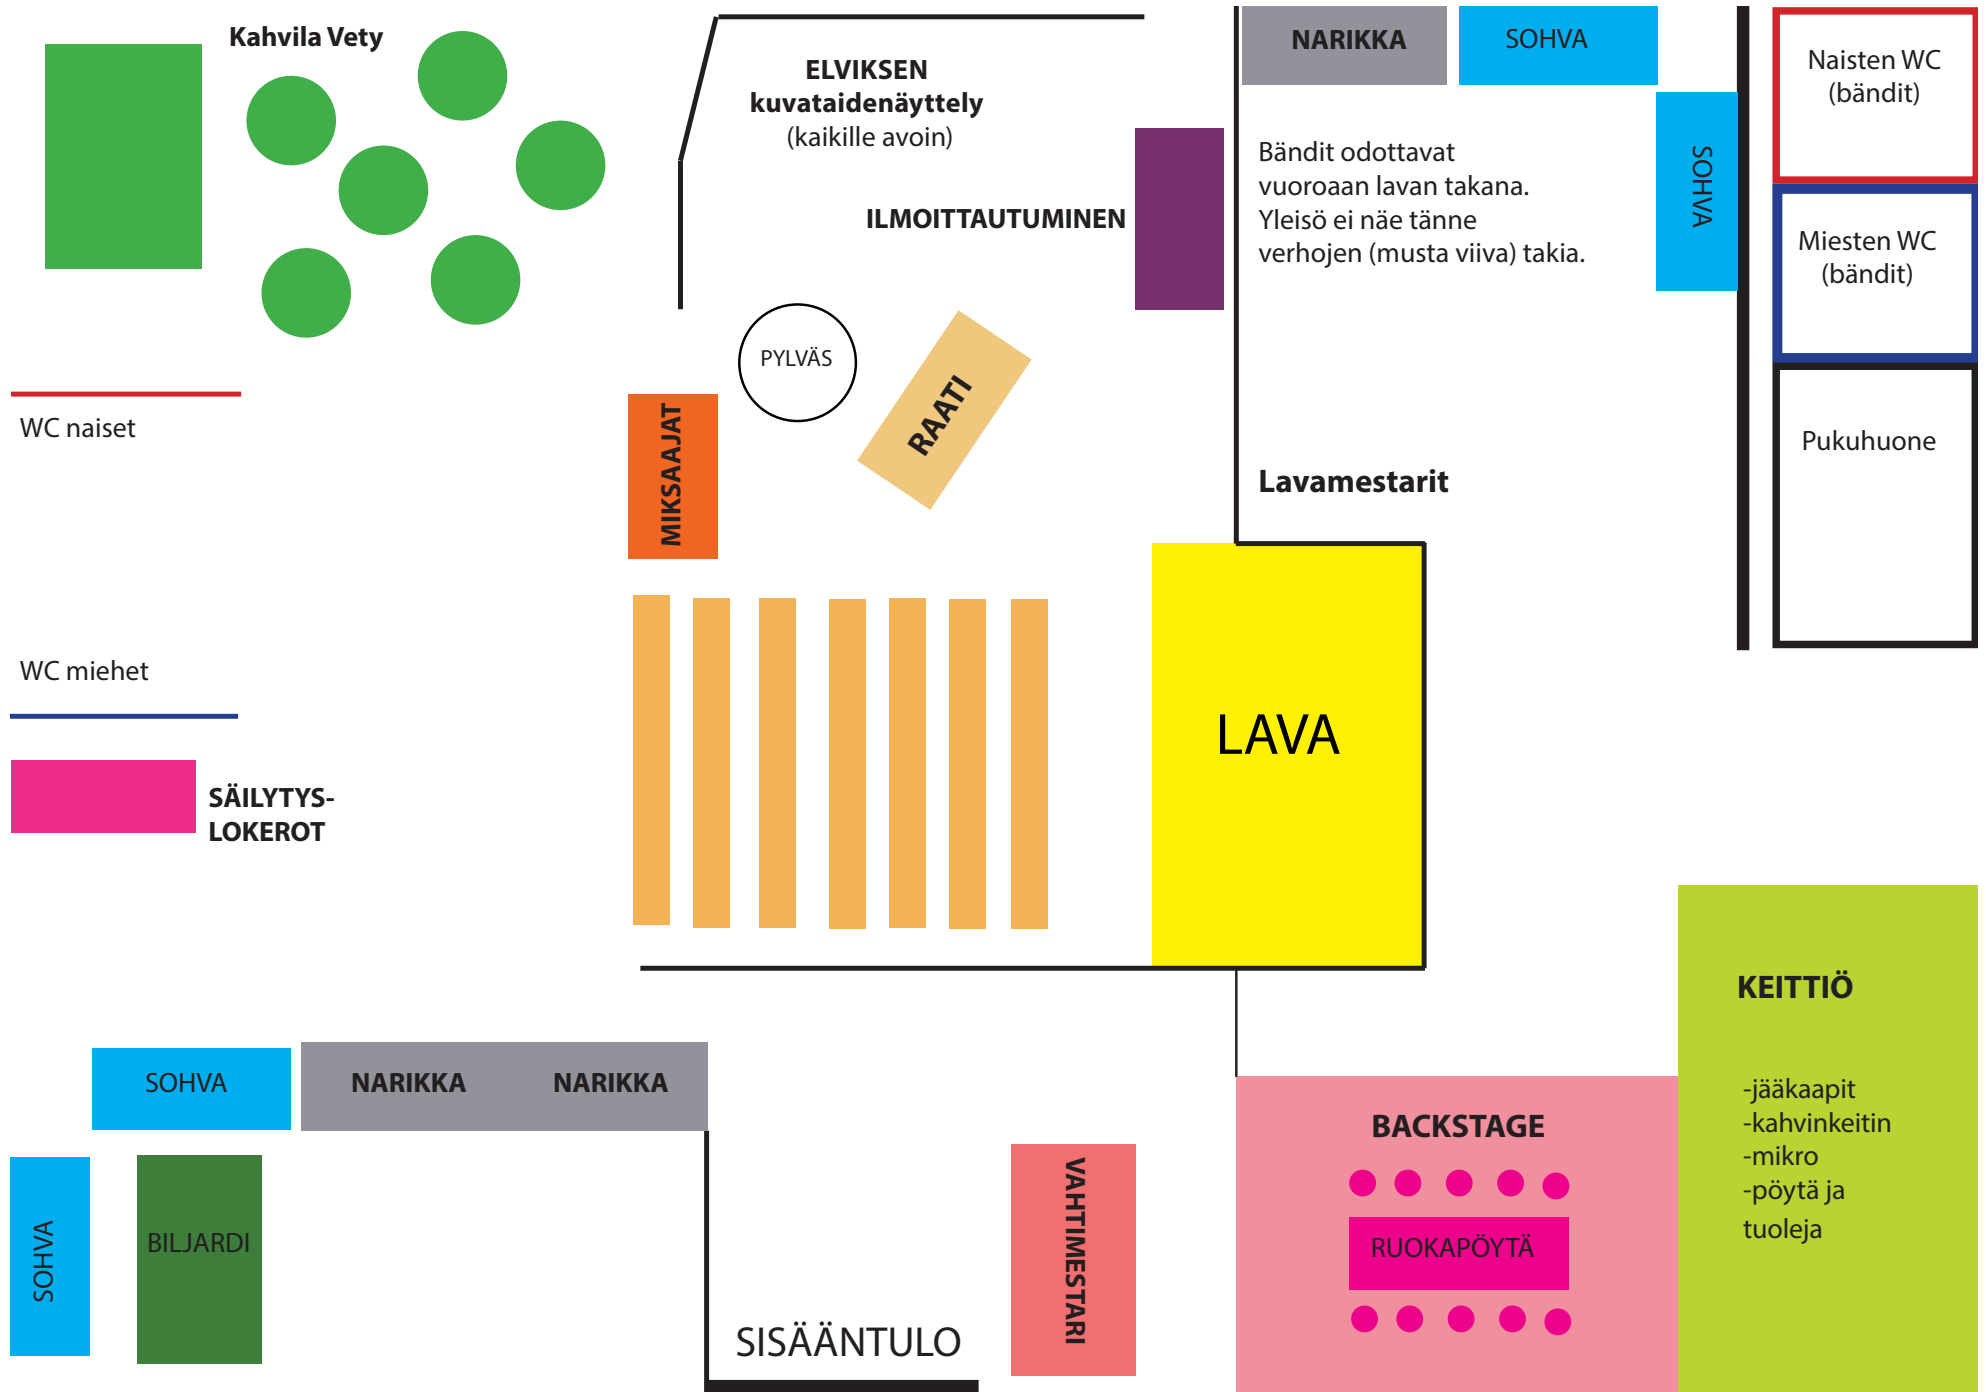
Kahvila Vety

ELVIKSEN
kuvataidenäyttely
(kaikille avoin)

ILMOITTAUTUMINEN

NARIKKA

SOHVA

SOHVA

Naisten WC
(bändit)

Miesten WC
(bändit)

Pukuhuone

Bändit odottavat vuoroaan lavan takana. Yleisö ei näe tänne verhojen (musta viiva) takia.

PYLVÄS

RAATI

MIKSAAJAT

Lavamestarit

WC naiset

WC miehet

LAVA

SÄILYTYS-
LOKEROT

KEITTIÖ

-jääkaapit
-kahvinkeitin
-mikro
-pöytä ja
tuoleja

SOHVA

NARIKKA

NARIKKA

BACKSTAGE

RUOKAPÖYTÄ

SOHVA

BILJARDI

VAHTIMESTARI

SISÄÄNTULO